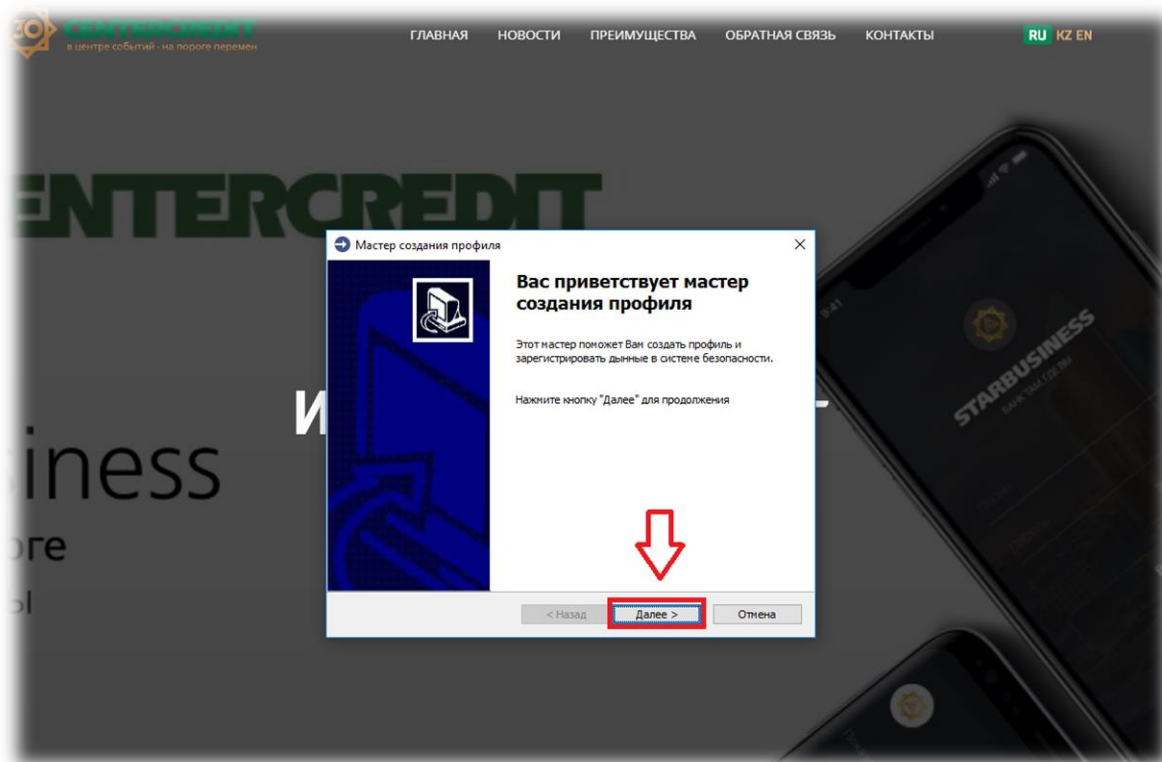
CENTERCREDIT
в центре событий - на пороге перемен

ГЛАВНАЯ НОВОСТИ ПРЕИМУЩЕСТВА ОБРАТНАЯ СВЯЗЬ КОНТАКТЫ

RU KZ EN

ENTERCREDIT

И

iness

ore

Мастер создания профиля

Вас приветствует мастер создания профиля

Этот мастер поможет Вам создать профиль и зарегистрировать дынные в системе безопасности.

Нажмите кнопку "Далее" для продолжения

< Назад Далее > Отмена

STARBUSINESS